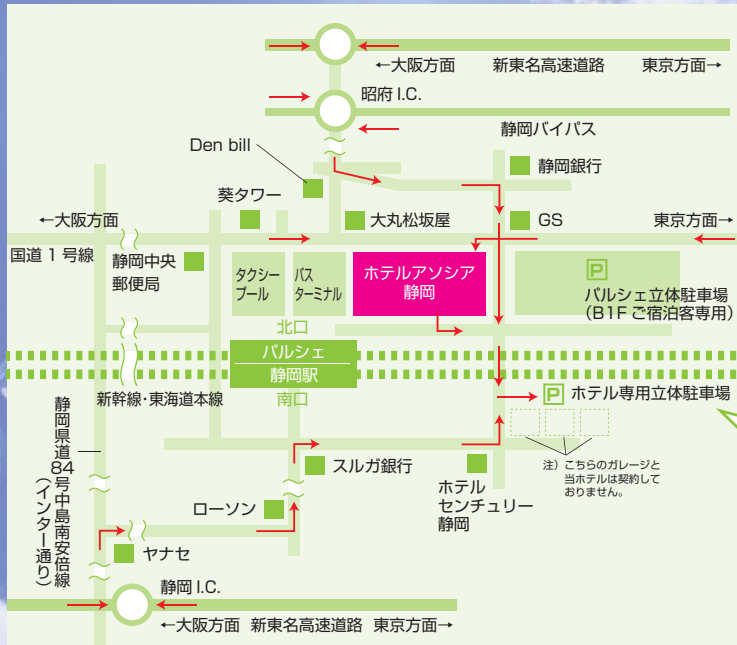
←大阪方面　新東名高速道路　東京方面→

昭府 I.C.

静岡バイパス

Den bill

静岡銀行

葵タワー

大丸松坂屋

GS

←大阪方面

東京方面←

国道 1 号線

静岡中央郵便局

タクシープール

バスターミナル

ホテルアソシア静岡

P パルシェ立体駐車場（B1F ご宿泊客専用）

北口

パルシェ

静岡駅

新幹線・東海道本線

南口

P ホテル専用立体駐車場

静岡県道84号中島南安倍線（インター通り）

スルガ銀行

注）こちらのガレージと当ホテルは契約しておりません。

ホテルセンチュリー静岡

ローソン

ヤナセ

静岡 I.C.

←大阪方面　新東名高速道路　東京方面→